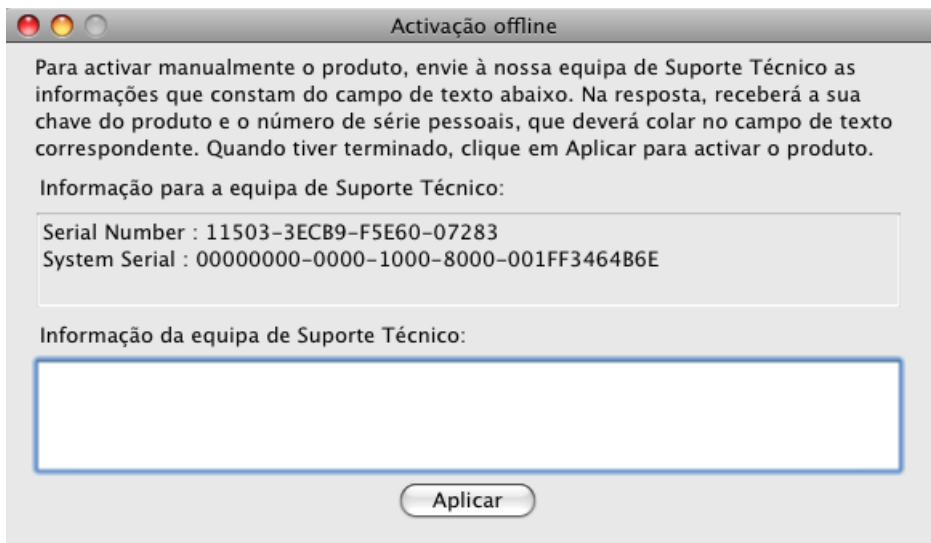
Activação offline

Para activar manualmente o produto, envie à nossa equipa de Suporte Técnico as informações que constam do campo de texto abaixo. Na resposta, receberá a sua chave do produto e o número de série pessoais, que deverá colar no campo de texto correspondente. Quando tiver terminado, clique em Aplicar para activar o produto.

Informação para a equipa de Suporte Técnico:

Serial Number : 11503-3ECB9-F5E60-07283
System Serial : 00000000-0000-1000-8000-001FF3464B6E

Informação da equipa de Suporte Técnico:

Aplicar